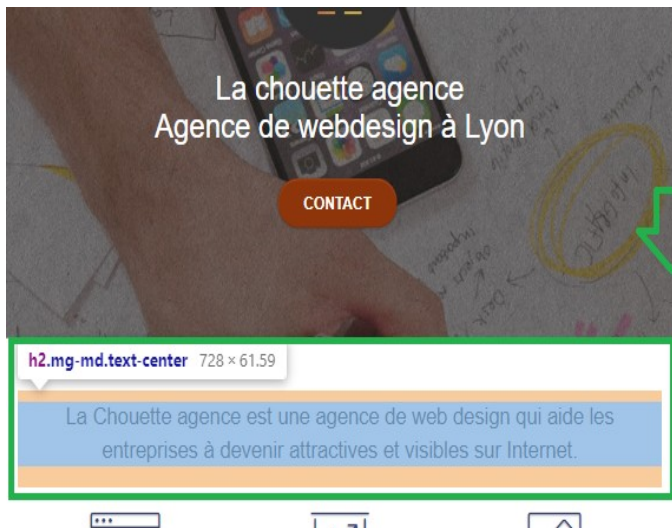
La chouette agence
Agence de webdesign à Lyon

CONTACT

h2.mg-md.text-center 728 × 61.59

La Chouette agence est une agence de web design qui aide les entreprises à devenir attractives et visibles sur Internet.